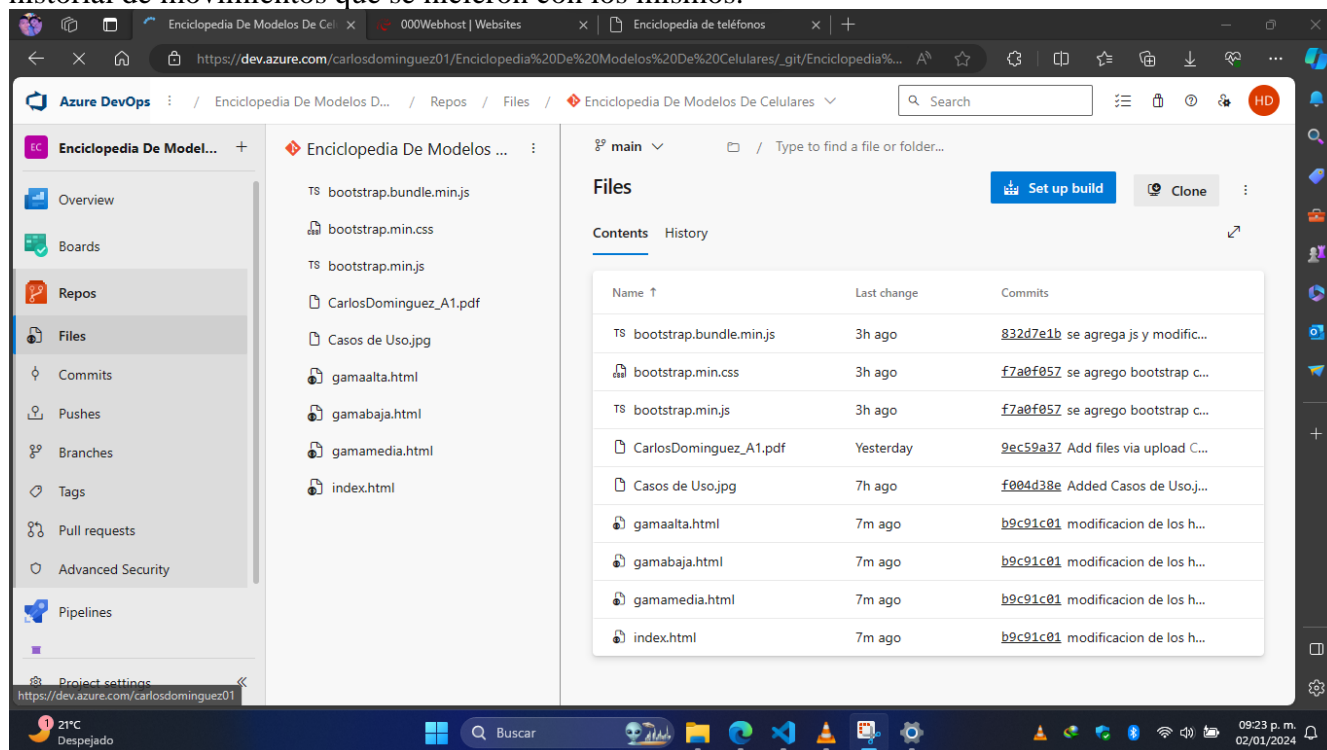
historial de movimientos que se hicieron con los mismos.

Enciclopedia De Modelos De Cel ×
000Webhost | Websites ×
Enciclopedia de teléfonos ×

https://dev.azure.com/carlosdominguez01/Enciclopedia%20De%20Modelos%20De%20Celulares/_git/Enciclopedia%...

Azure DevOps / Enciclopedia De Modelos D... / Repos / Files / Enciclopedia De Modelos De Celulares
Search
HD

EC Enciclopedia De Model... +
Overview
Boards
Repos
Files
Commits
Pushes
Branches
Tags
Pull requests
Advanced Security
Pipelines
Project settings
https://dev.azure.com/carlosdominguez01

Enciclopedia De Modelos ...
bootstrap.bundle.min.js
bootstrap.min.css
bootstrap.min.js
CarlosDominguez_A1.pdf
Casos de Uso.jpg
gamaalta.html
gamabaja.html
gamamedia.html
index.html

main
/ Type to find a file or folder...

Files
Set up build
Clone

Contents History

| Name ↑ | Last change | Commits |
|---|---|---|
| bootstrap.bundle.min.js | 3h ago | 832d7e1b se agrega js y modific... |
| bootstrap.min.css | 3h ago | f7a0f057 se agrego bootstrap c... |
| bootstrap.min.js | 3h ago | f7a0f057 se agrego bootstrap c... |
| CarlosDominguez_A1.pdf | Yesterday | 9ec59a37 Add files via upload C... |
| Casos de Uso.jpg | 7h ago | f004d38e Added Casos de Uso.j... |
| gamaalta.html | 7m ago | b9c91c01 modificacion de los h... |
| gamabaja.html | 7m ago | b9c91c01 modificacion de los h... |
| gamamedia.html | 7m ago | b9c91c01 modificacion de los h... |
| index.html | 7m ago | b9c91c01 modificacion de los h... |

21°C
Despejado
Buscar
09:23 p. m.
02/01/2024